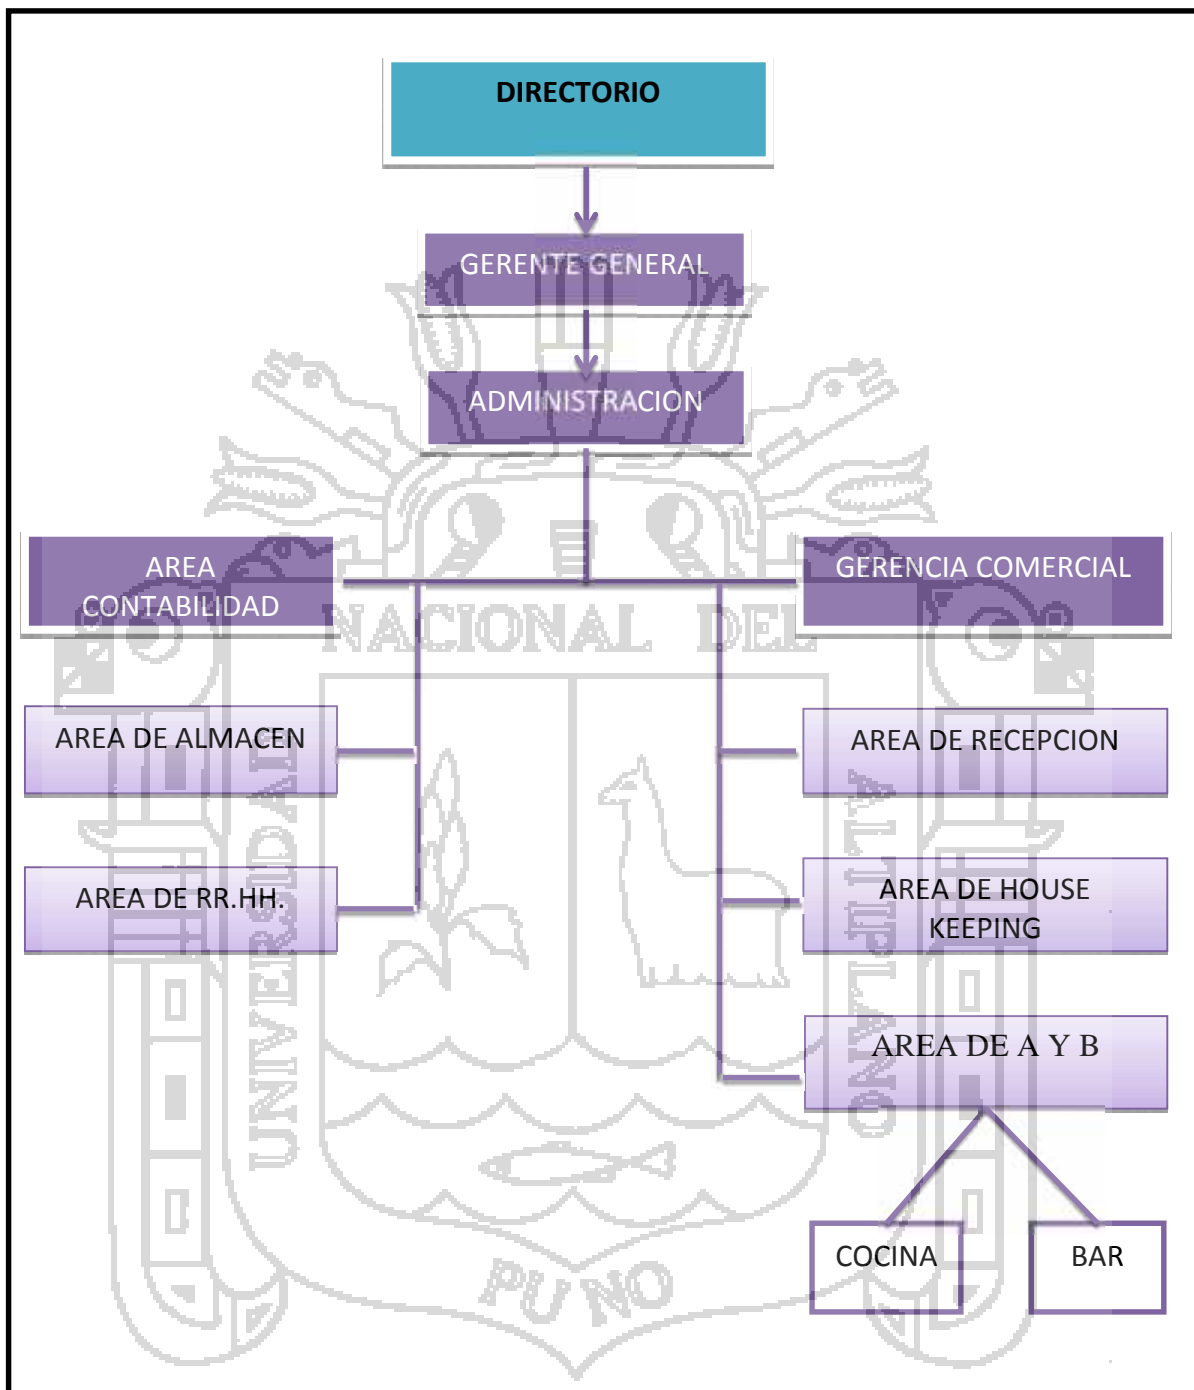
DIRECTORIO

GERENTE GENERAL

ADMINISTRACION

AREA CONTABILIDAD

GERENCIA COMERCIAL

AREA DE ALMACEN

AREA DE RR.HH.

AREA DE RECEPCION

AREA DE HOUSE KEEPING

AREA DE A Y B

COCINA

BAR

UNIVERSIDAD NACIONAL DEL ALTIPLANO

PUNO